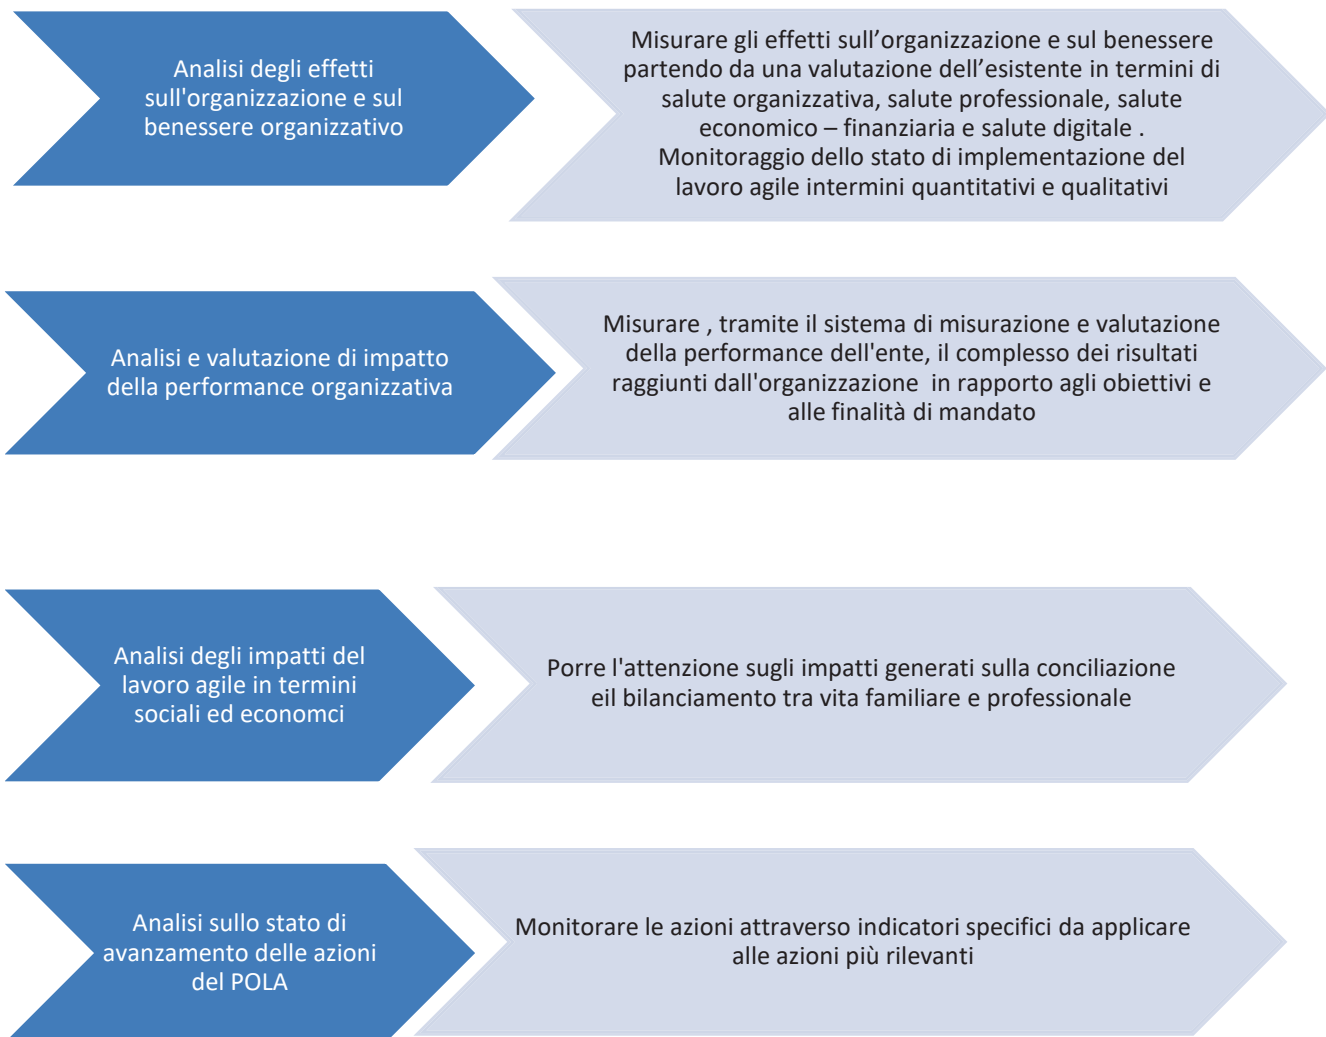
Analisi degli effetti sull'organizzazione e sul benessere organizzativo

Misurare gli effetti sull’organizzazione e sul benessere partendo da una valutazione dell’esistente in termini di salute organizzativa, salute professionale, salute economico – finanziaria e salute digitale . Monitoraggio dello stato di implementazione del lavoro agile intermini quantitativi e qualitativi

Analisi e valutazione di impatto della performance organizzativa

Misurare , tramite il sistema di misurazione e valutazione della performance dell'ente, il complesso dei risultati raggiunti dall'organizzazione in rapporto agli obiettivi e alle finalità di mandato

Analisi degli impatti del lavoro agile in termini sociali ed economci

Porre l'attenzione sugli impatti generati sulla conciliazione eil bilanciamento tra vita familiare e professionale

Analisi sullo stato di avanzamento delle azioni del POLA

Monitorare le azioni attraverso indicatori specifici da applicare alle azioni più rilevanti